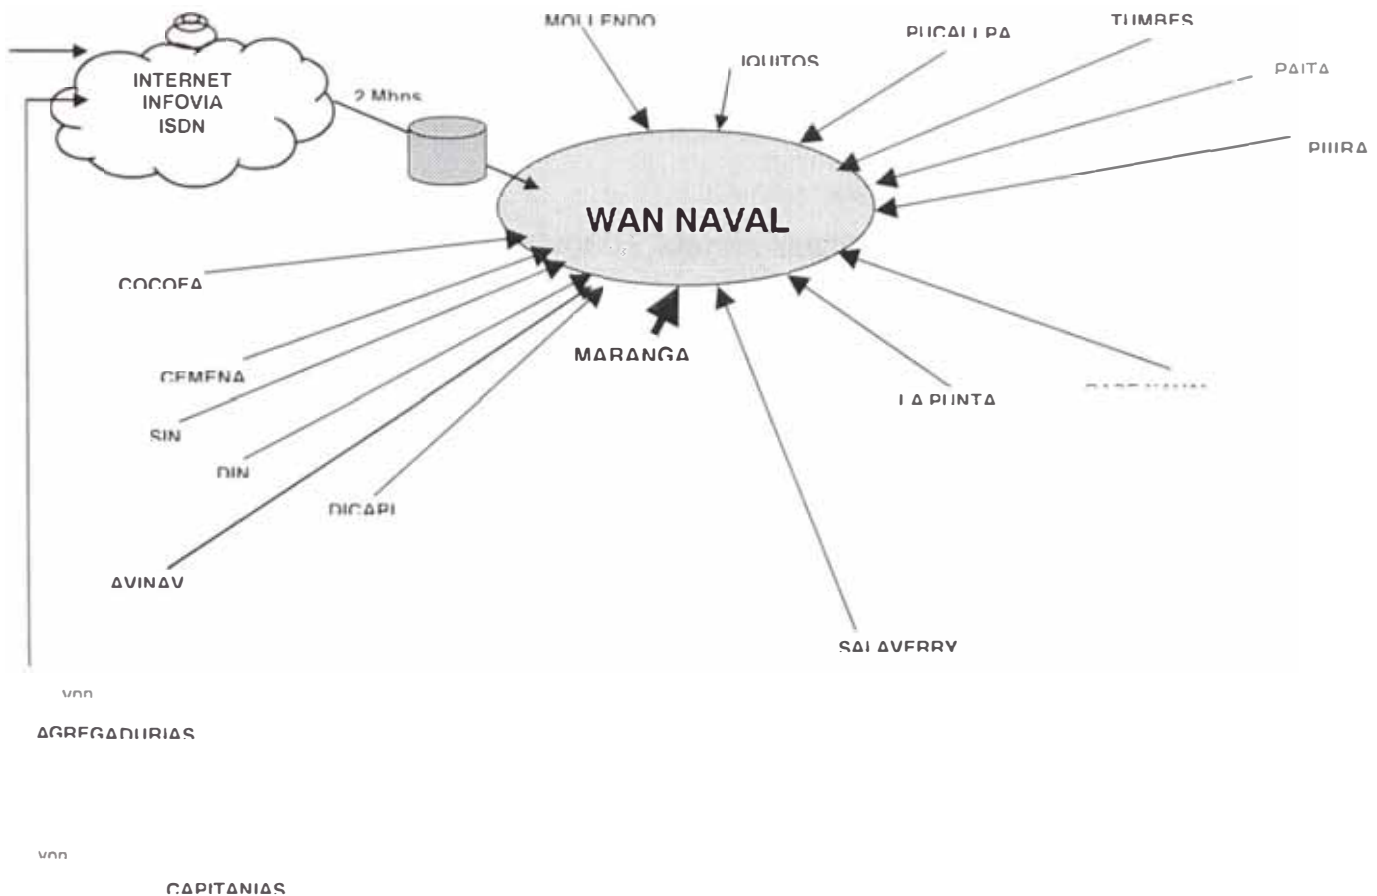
INTERNET
INFOVIA
ISDN

2 Mbps

MOLLENDO

IQUITOS

PUCALLPA

TUMBES

PAITA

PIURA

WAN NAVAL

COCOFA

CEMENA

SIN

DIN

DICAPI

AVINAV

MARANGA

LA PUNTA

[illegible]

SALAVERRY

vpn

AGREGADURIAS

vpn

CAPITANIAS